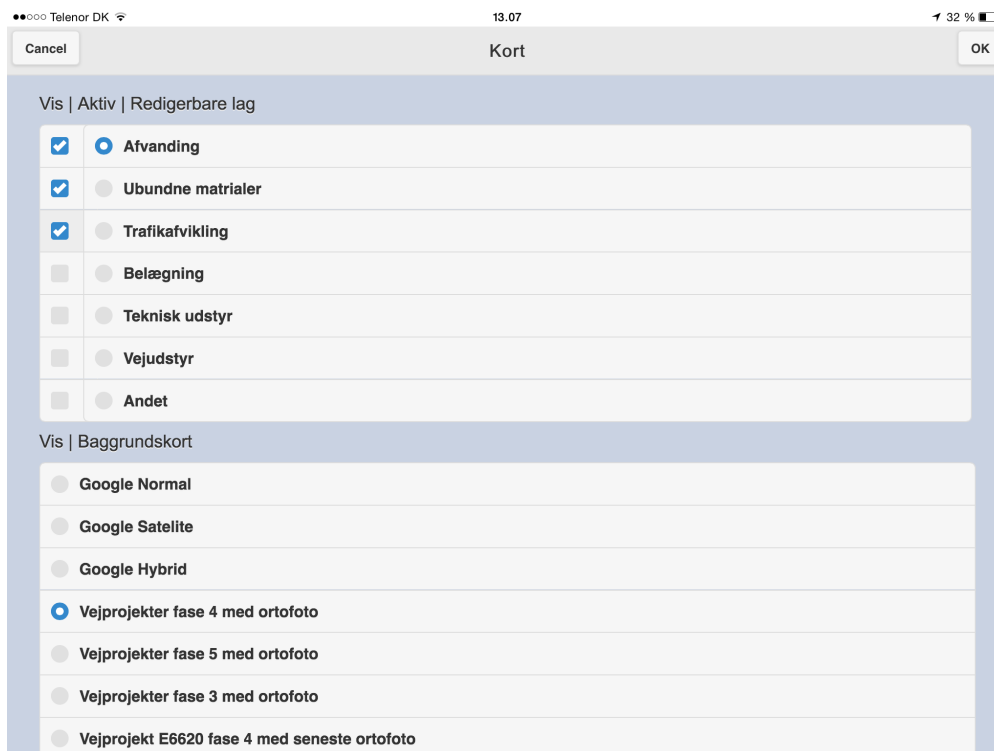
●●○○○ Telenor DK
13.07
32 %

Cancel
Kort
OK

Vis | Aktiv | Redigerbare lag

Afvanding
Ubundne matrialer
Trafikafvikling
Belægning
Teknisk udstyr
Vejudstyr
Andet

Vis | Baggrundskort

Google Normal
Google Satelite
Google Hybrid
Vejprojekter fase 4 med ortofoto
Vejprojekter fase 5 med ortofoto
Vejprojekter fase 3 med ortofoto
Vejprojekt E6620 fase 4 med seneste ortofoto